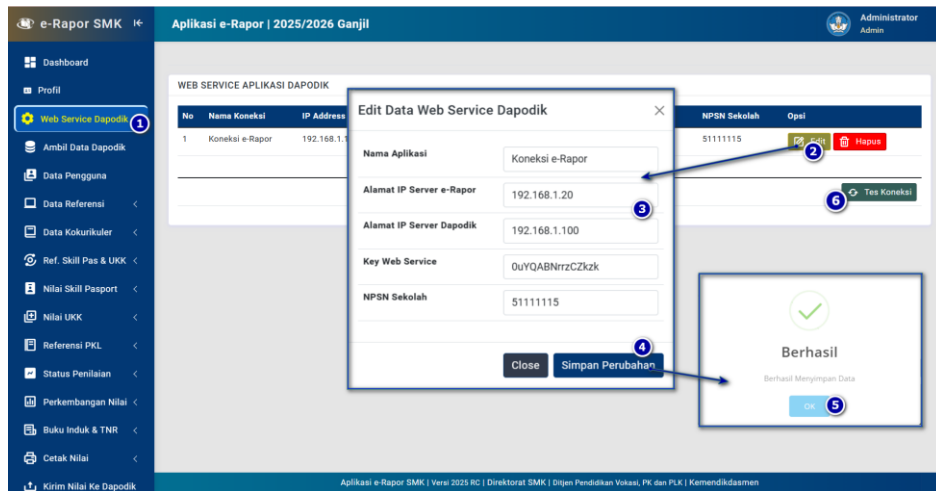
e-Rapor SMK

Aplikasi e-Rapor | 2025/2026 Ganjil

Administrator
Admin

Dashboard
Profil
Web Service Dapodik 1
Ambil Data Dapodik
Data Pengguna
Data Referensi
Data Kokurikuler
Ref. Skill Pas & UKK
Nilai Skill Pasport
Nilai UKK
Referensi PKL
Status Penilaian
Perkembangan Nilai
Buku Induk & TNR
Cetak Nilai
Kirim Nilai Ke Dapodik

WEB SERVICE APLIKASI DAPODIK

| No | Nama Koneksi | IP Address | NPSN Sekolah | Opsi |
|---|---|---|---|---|
| 1 | Koneksi e-Rapor | 192.168.1.1 | 51111115 | Edit Hapus |

2

6 Tes Koneksi

Edit Data Web Service Dapodik

Nama Aplikasi: Koneksi e-Rapor
Alamat IP Server e-Rapor: 192.168.1.20
3
Alamat IP Server Dapodik: 192.168.1.100
Key Web Service: 0uYQABNrrzCZkzk
NPSN Sekolah: 51111115

4
Close
Simpan Perubahan

Berhasil
Berhasil Menyimpan Data
OK 5

Aplikasi e-Rapor SMK | Versi 2025 RC | Direktorat SMK | Ditjen Pendidikan Vokasi, PK dan PLK | Kemendikdasmen